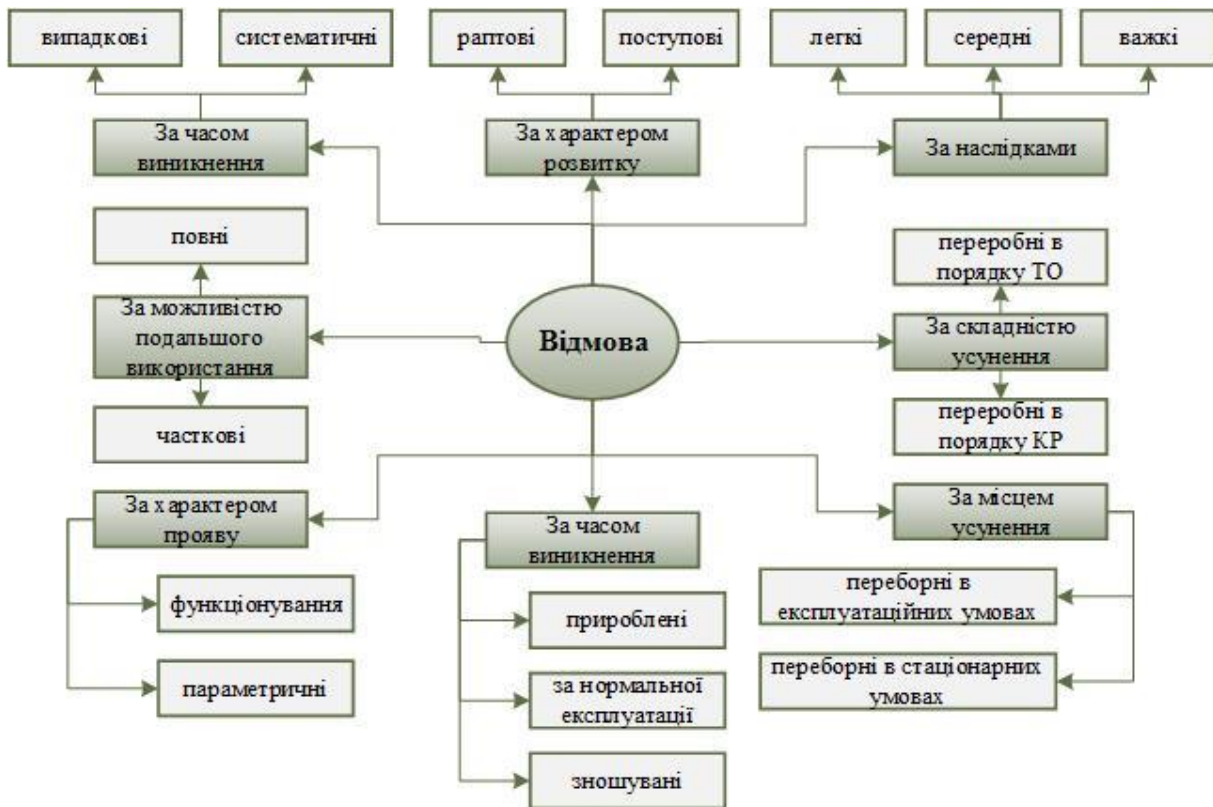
випадкові

систематичні

раптові

поступові

легкі

середні

важкі

За часом виникнення

За характером розвитку

За наслідками

повні

За можливістю подальшого використання

Відмова

переробні в порядку ТО

За складністю усунення

переробні в порядку КР

часткові

За характером прояву

функціонування

параметричні

За часом виникнення

прироблені

за нормальної експлуатації

зношувані

За місцем усунення

переборні в експлуатаційних умовах

переборні в стаціонарних умовах